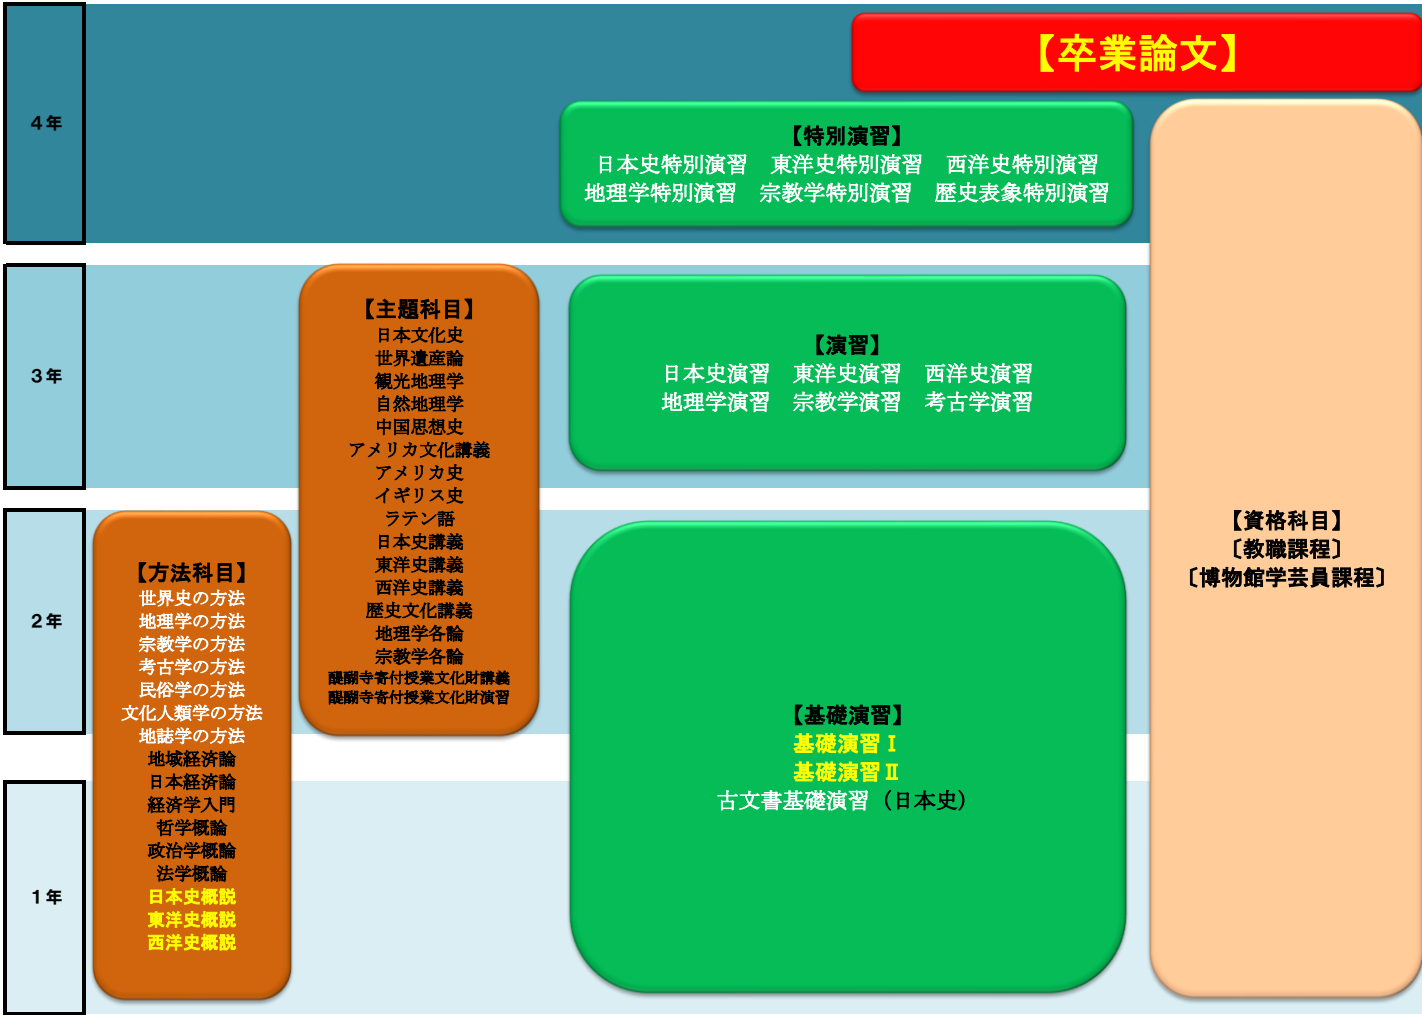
4年

【卒業論文】

【特別演習】
日本史特別演習　東洋史特別演習　西洋史特別演習
地理学特別演習　宗教学特別演習　歴史表象特別演習

3年

【主題科目】
日本文化史
世界遺産論
観光地理学
自然地理学
中国思想史
アメリカ文化講義
アメリカ史
イギリス史
ラテン語
日本史講義
東洋史講義
西洋史講義
歴史文化講義
地理学各論
宗教学各論
醍醐寺寄付授業文化財講義
醍醐寺寄付授業文化財演習

【演習】
日本史演習　東洋史演習　西洋史演習
地理学演習　宗教学演習　考古学演習

【資格科目】
〔教職課程〕
〔博物館学芸員課程〕

2年

【方法科目】
世界史の方法
地理学の方法
宗教学の方法
考古学の方法
民俗学の方法
文化人類学の方法
地誌学の方法
地域経済論
日本経済論
経済学入門
哲学概論
政治学概論
法学概論
日本史概説
東洋史概説
西洋史概説

【基礎演習】
基礎演習Ⅰ
基礎演習Ⅱ
古文書基礎演習（日本史）

1年